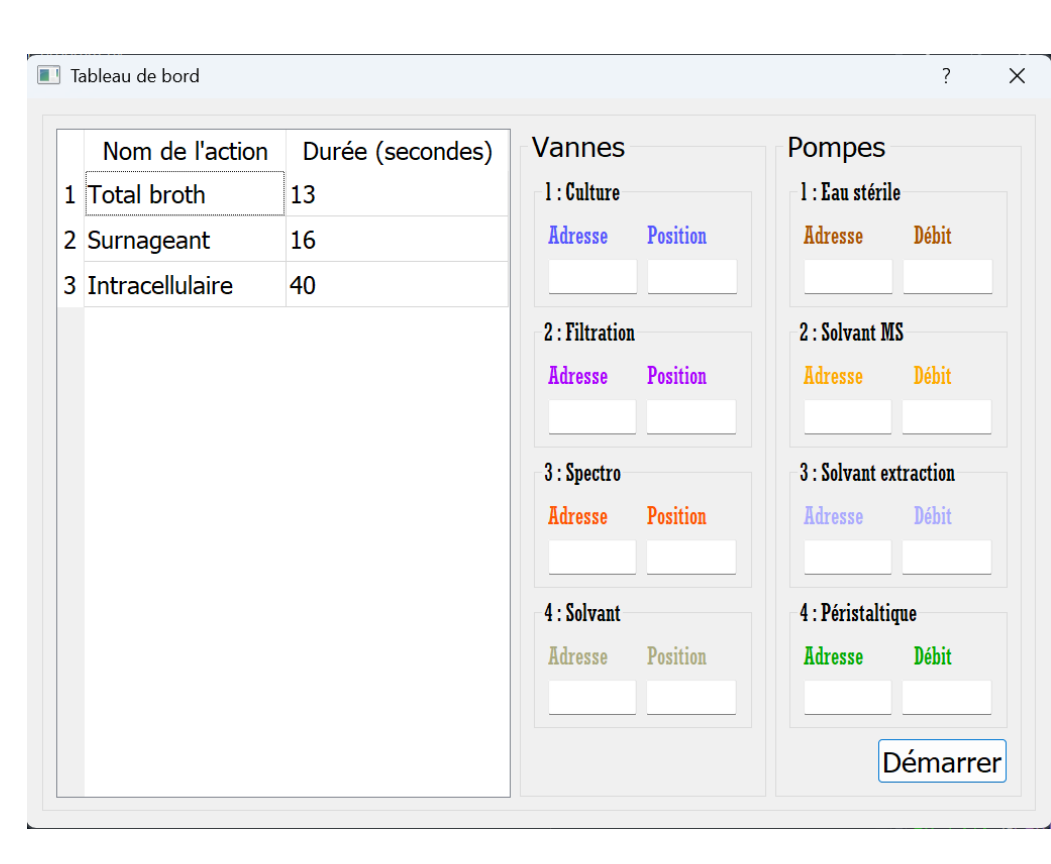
Tableau de bord ? ✕

| | Nom de l'action | Durée (secondes) |
|---|---|---|
| 1 | Total broth | 13 |
| 2 | Surnageant | 16 |
| 3 | Intracellulaire | 40 |

Vannes

1 : Culture
Adresse Position

2 : Filtration
Adresse Position

3 : Spectro
Adresse Position

4 : Solvant
Adresse Position

Pompes

1 : Eau stérile
Adresse Débit

2 : Solvant MS
Adresse Débit

3 : Solvant extraction
Adresse Débit

4 : Péristaltique
Adresse Débit

Démarrer